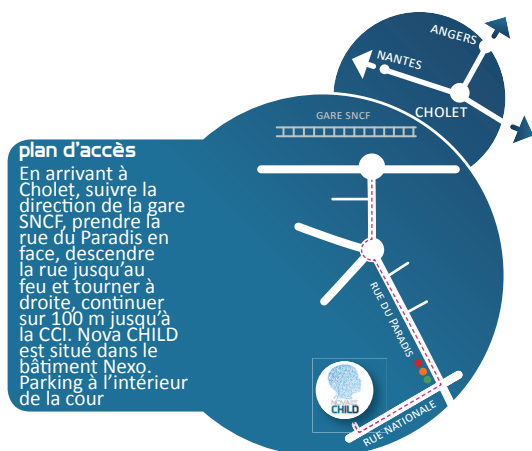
ANGERS
NANTES
CHOLET
GARE SNCF
plan d'accès
En arrivant à Cholet, suivre la direction de la gare SNCF, prendre la rue du Paradis en face, descendre la rue jusqu'au feu et tourner à droite, continuer sur 100 m jusqu'à la CCI. Nova CHILD est situé dans le bâtiment Nexo. Parking à l'intérieur de la cour
RUE DU PARADIS
NOVA CHILD
RUE NATIONALE